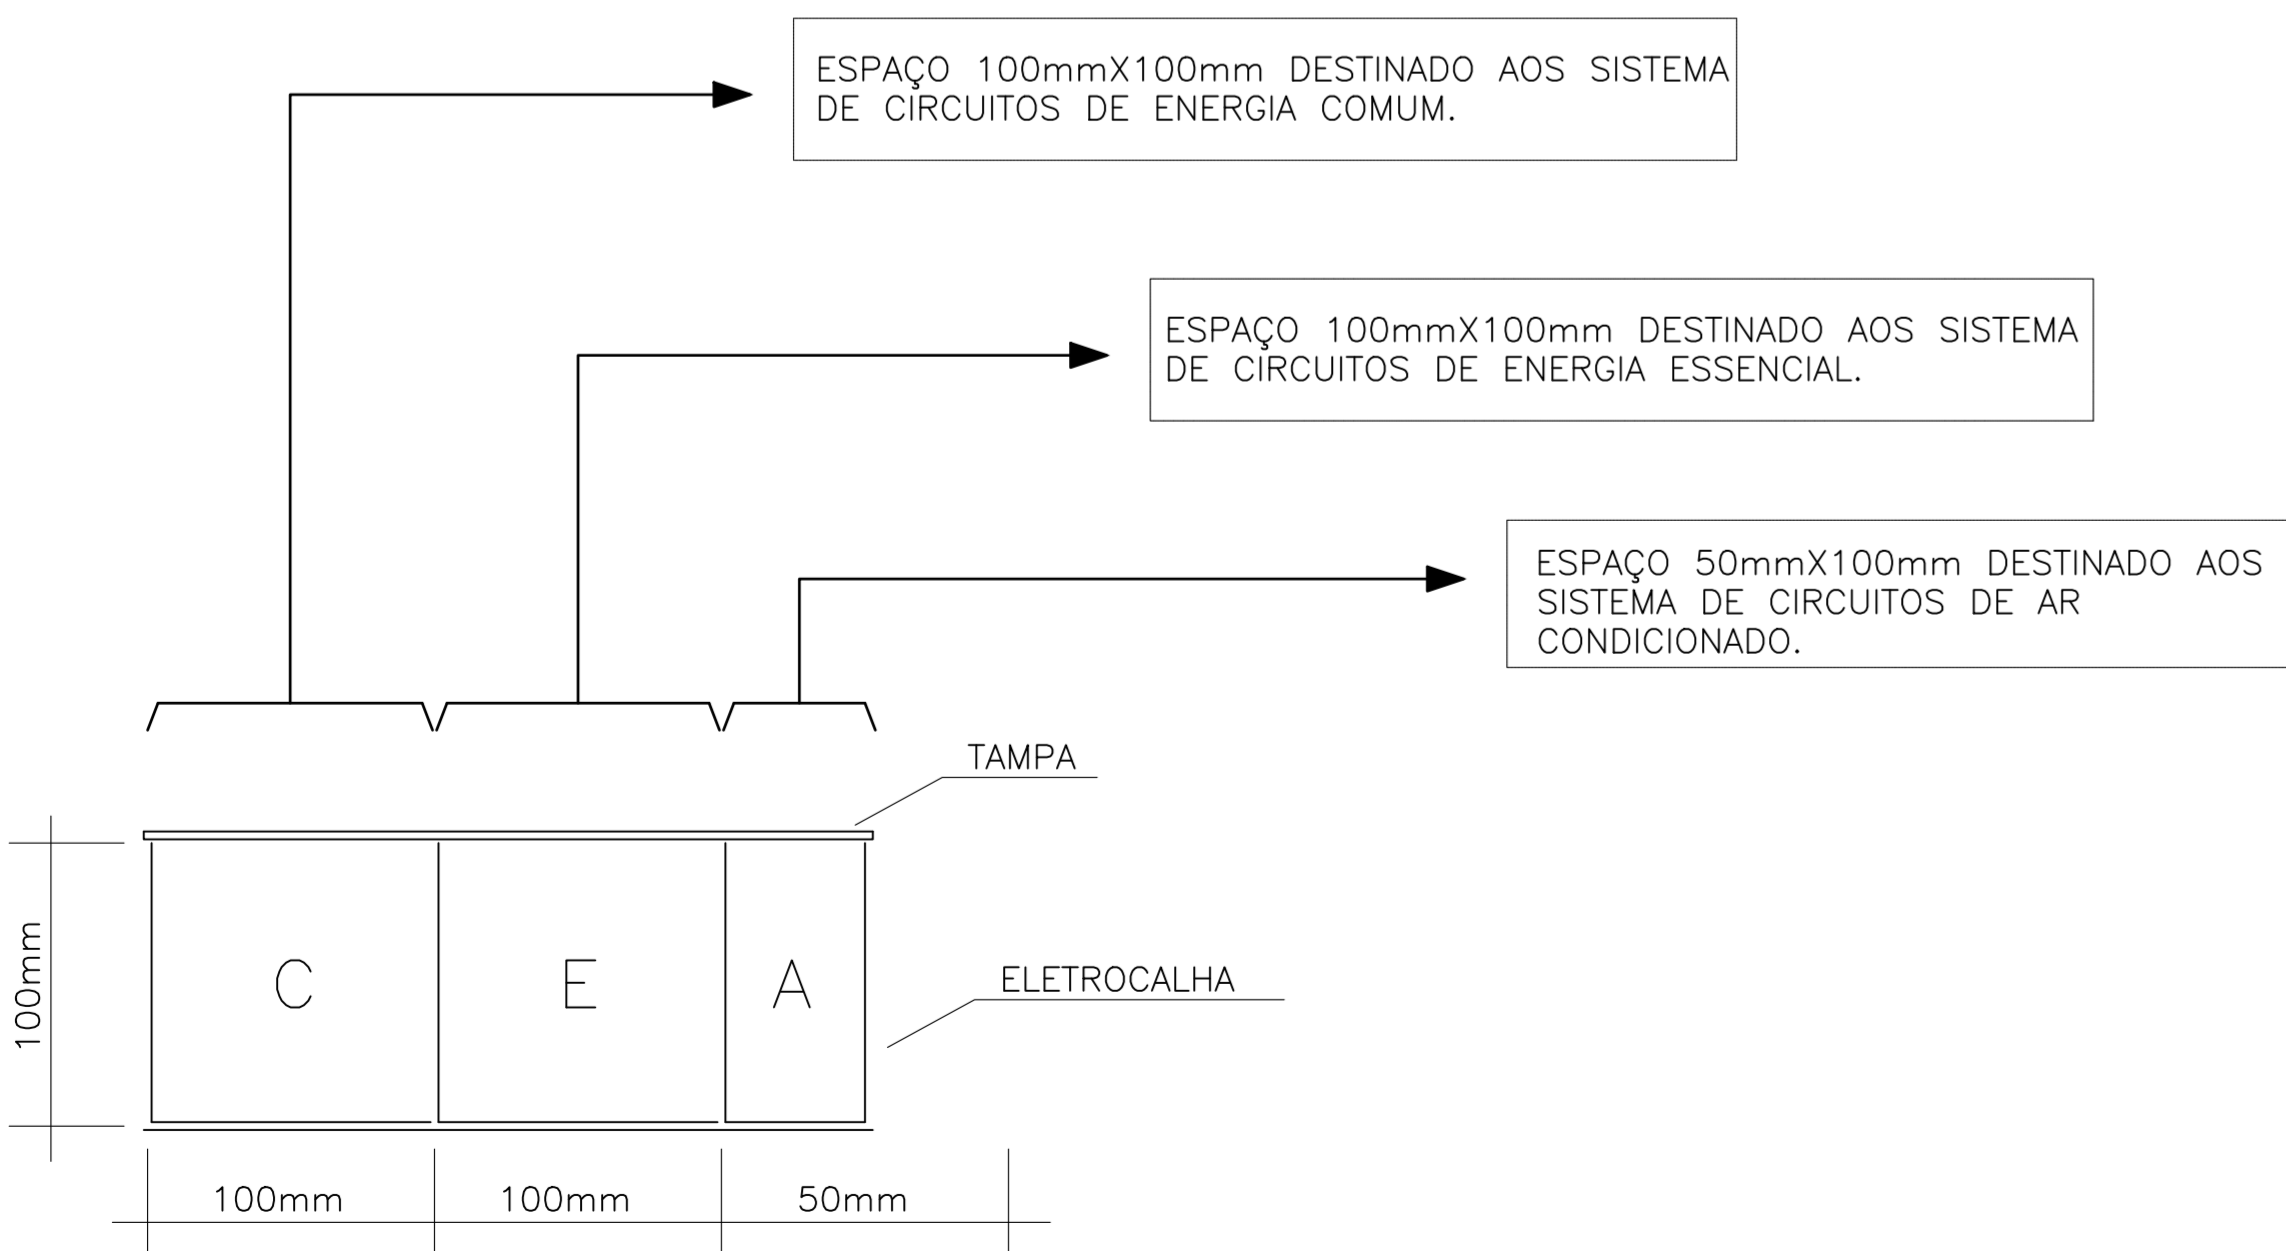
ESPAÇO 100mmX100mm DESTINADO AOS SISTEMA DE CIRCUITOS DE ENERGIA COMUM.

ESPAÇO 100mmX100mm DESTINADO AOS SISTEMA DE CIRCUITOS DE ENERGIA ESSENCIAL.

ESPAÇO 50mmX100mm DESTINADO AOS SISTEMA DE CIRCUITOS DE AR CONDICIONADO.

TAMPA

C

E

A

ELETROCALHA

100mm

100mm

100mm

50mm